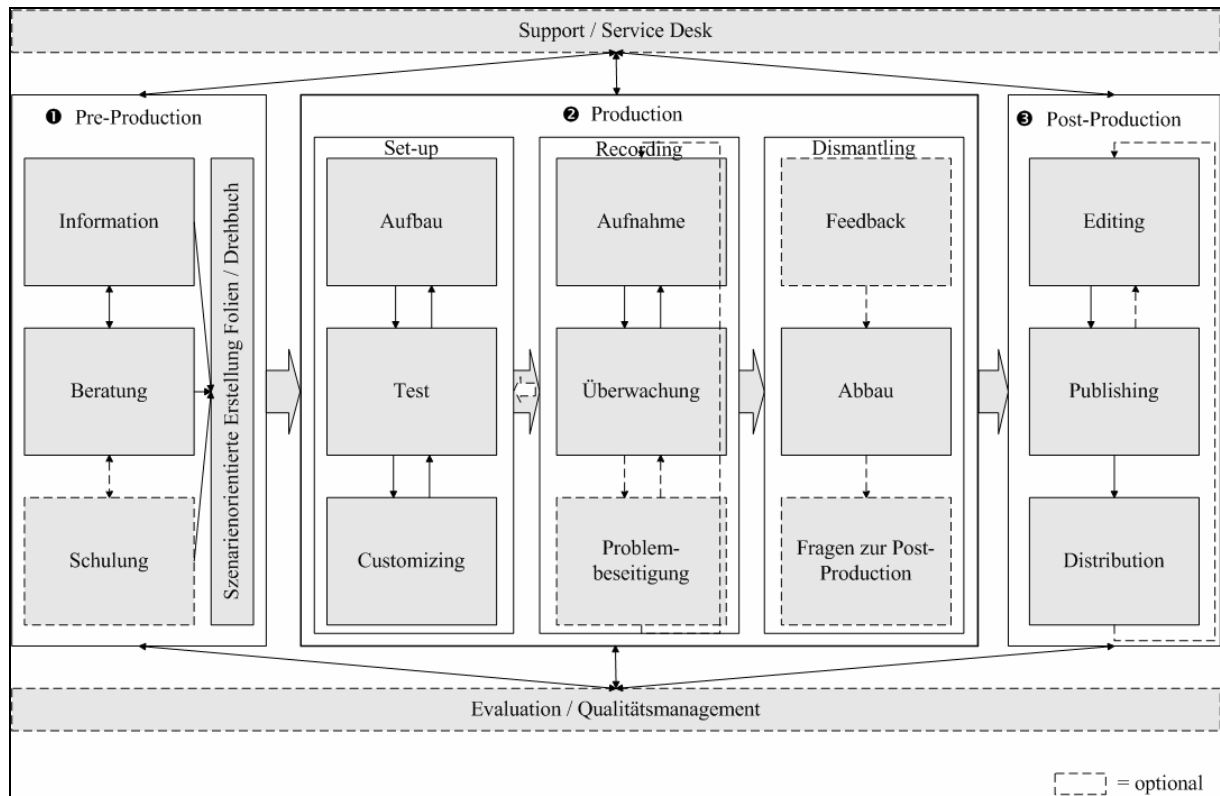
Support / Service Desk

❶ Pre-Production

Information

Beratung

Schulung

Szenarienorientierte Erstellung Folien / Drehbuch

❷ Production

Set-up

Aufbau

Test

Customizing

Recording

Aufnahme

Überwachung

Problembeseitigung

Dismantling

Feedback

Abbau

Fragen zur Post-Production

❸ Post-Production

Editing

Publishing

Distribution

Evaluation / Qualitätsmanagement

= optional